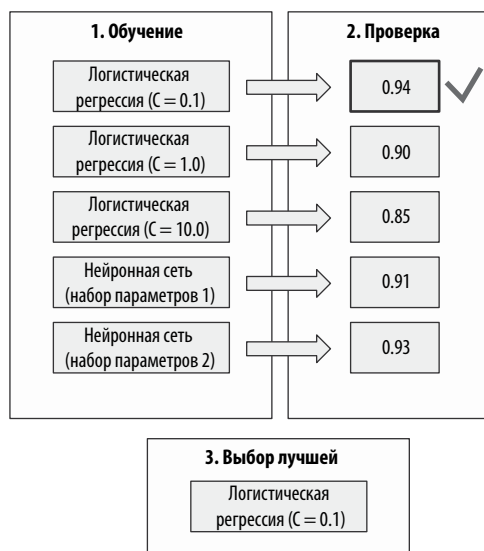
1. Обучение

Логистическая регрессия (C = 0.1)

Логистическая регрессия (C = 1.0)

Логистическая регрессия (C = 10.0)

Нейронная сеть (набор параметров 1)

Нейронная сеть (набор параметров 2)

2. Проверка

0.94

0.90

0.85

0.91

0.93

3. Выбор лучшей

Логистическая регрессия (C = 0.1)